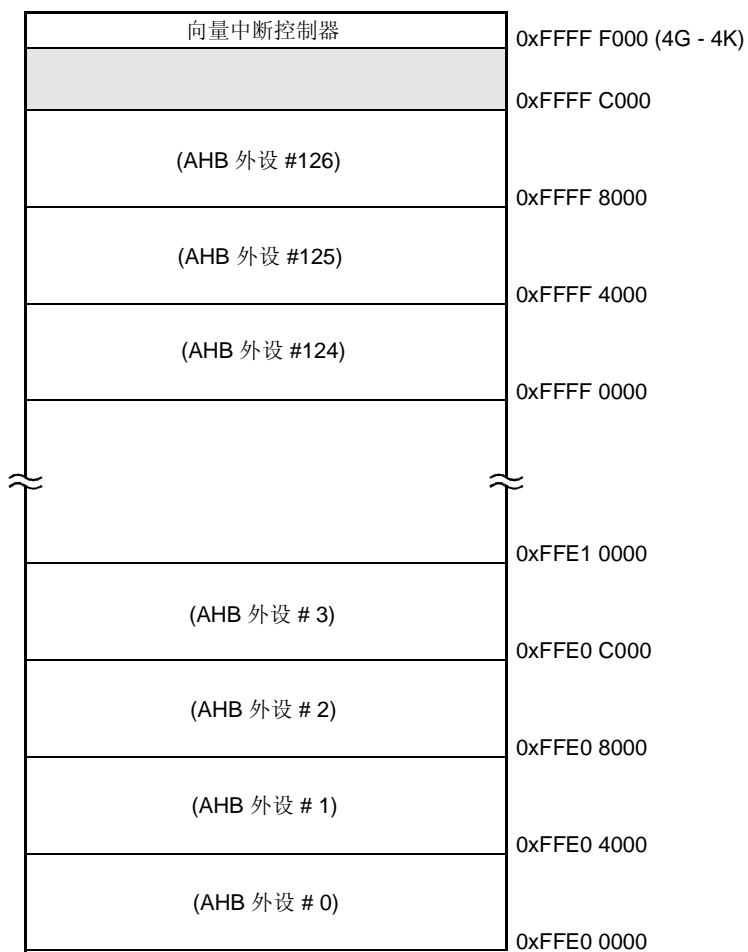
向量中断控制器

0xFFFF F000 (4G - 4K)

0xFFFF C000

(AHB 外设 #126)

0xFFFF 8000

(AHB 外设 #125)

0xFFFF 4000

(AHB 外设 #124)

0xFFFF 0000

0xFFE1 0000

(AHB 外设 # 3)

0xFFE0 C000

(AHB 外设 # 2)

0xFFE0 8000

(AHB 外设 # 1)

0xFFE0 4000

(AHB 外设 # 0)

0xFFE0 0000